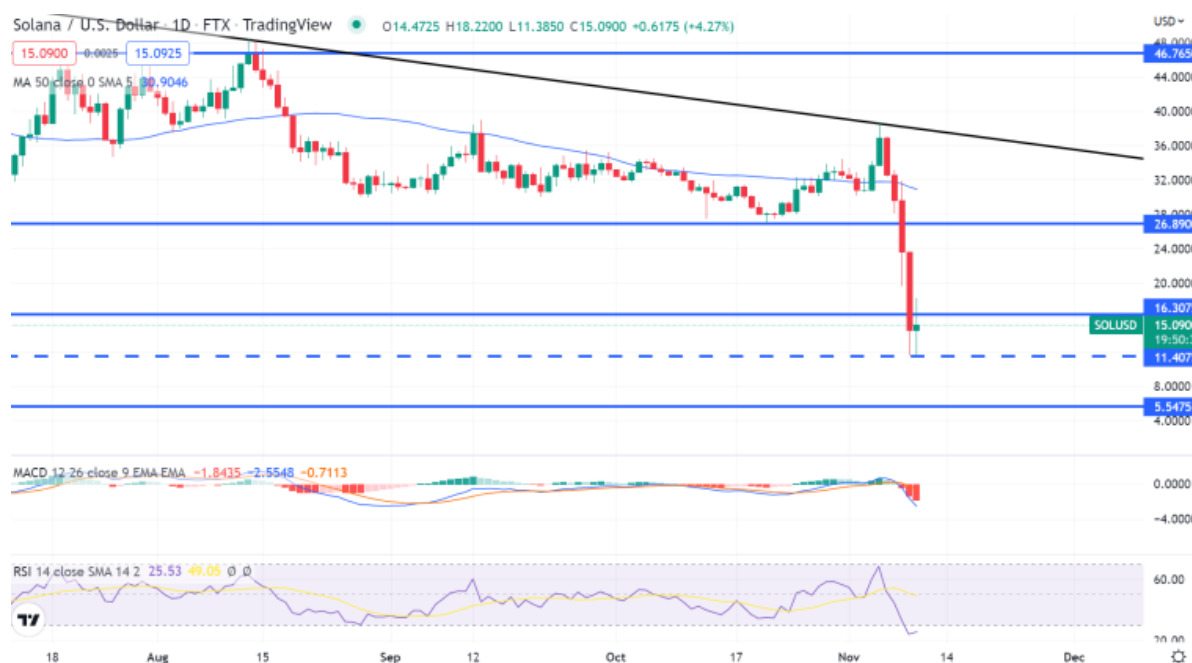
Solana / U.S. Dollar · 1D · FTX · TradingView O14.4725 H18.2200 L11.3850 C15.0900 +0.6175 (+4.27%)

15.0900 0.0025 15.0925

MA 50 close 0 SMA 5 30.9046

USD

48.0000
46.7650
44.0000
40.0000
36.0000
32.0000
28.0000
26.8900
24.0000
20.0000
16.3070
SOLUSD 15.0900
19:50:
11.4070
8.0000
5.5475
4.0000

MACD 12 26 close 9 EMA EMA −1.8435 −2.5548 −0.7113

0.0000
−4.0000

RSI 14 close SMA 14 2 25.53 49.05 Ø Ø

60.00
20.00

18 Aug 15 Sep 12 Oct 17 Nov 14 Dec